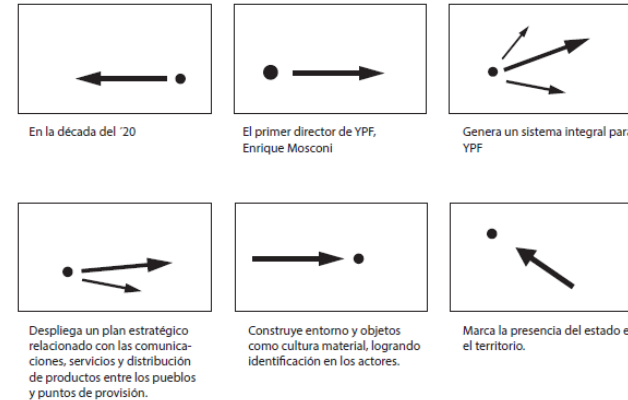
En la década del ’20

El primer director de YPF, Enrique Mosconi

Genera un sistema integral para YPF

Despliega un plan estratégico relacionado con las comunicaciones, servicios y distribución de productos entre los pueblos y puntos de provisión.

Construye entorno y objetos como cultura material, logrando identificación en los actores.

Marca la presencia del estado en el territorio.